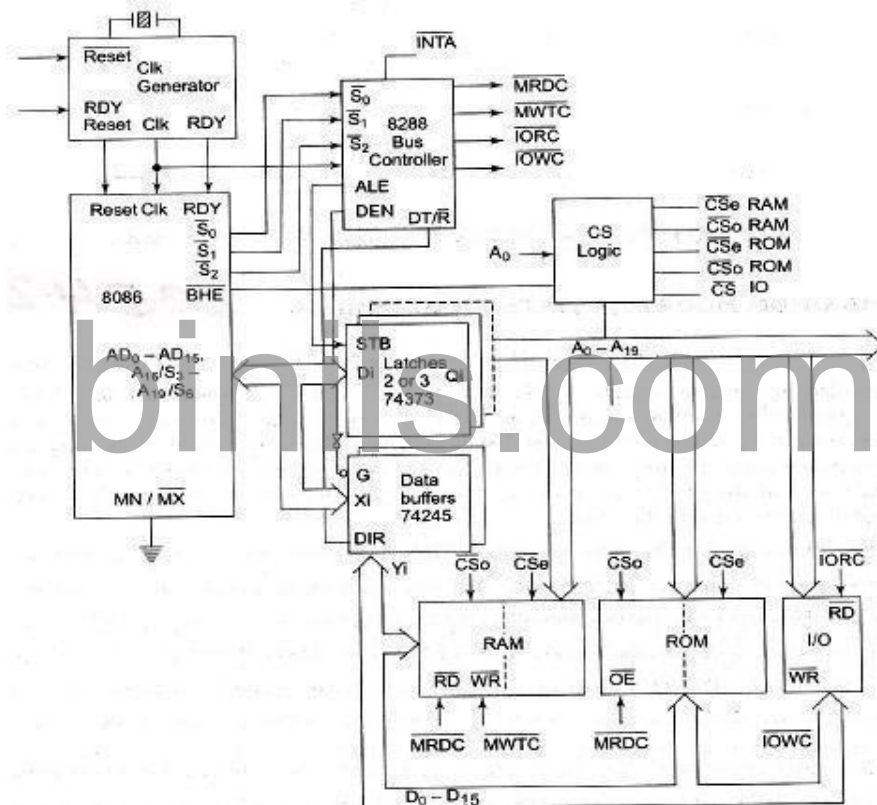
$\overline{Reset}$ Clk Generator
RDY
Reset Clk RDY

$\overline{INTA}$
$\overline{S}_0$
$\overline{S}_1$
$\overline{S}_2$
8288 Bus Controller
ALE
DEN
DT/$\overline{R}$
$\overline{MRDC}$
$\overline{MWTC}$
$\overline{IORC}$
$\overline{IOWC}$

Reset Clk RDY
$\overline{S}_0$
$\overline{S}_1$
$\overline{S}_2$
8086
$\overline{BHE}$
$AD_0 - AD_{15}$, $A_{16}/S_3 - A_{19}/S_6$
MN / $\overline{MX}$

$A_0$
CS Logic
$\overline{CSe}$ RAM
$\overline{CSo}$ RAM
$\overline{CSe}$ ROM
$\overline{CSo}$ ROM
$\overline{CS}$ IO

STB
Di
Latches 2 or 3 74373
Qi
$A_0 - A_{19}$

G
Xi
Data buffers 74245
DIR
Yi

$\overline{CSo}$ $\overline{CSe}$
RAM
$\overline{RD}$ $\overline{WR}$
$\overline{CSo}$ $\overline{CSe}$
ROM
$\overline{OE}$
$\overline{IORC}$
$\overline{RD}$
I/O
$\overline{WR}$

$\overline{MRDC}$ $\overline{MWTC}$
$\overline{MRDC}$
$\overline{IOWC}$
$D_0 - D_{15}$

binils.com